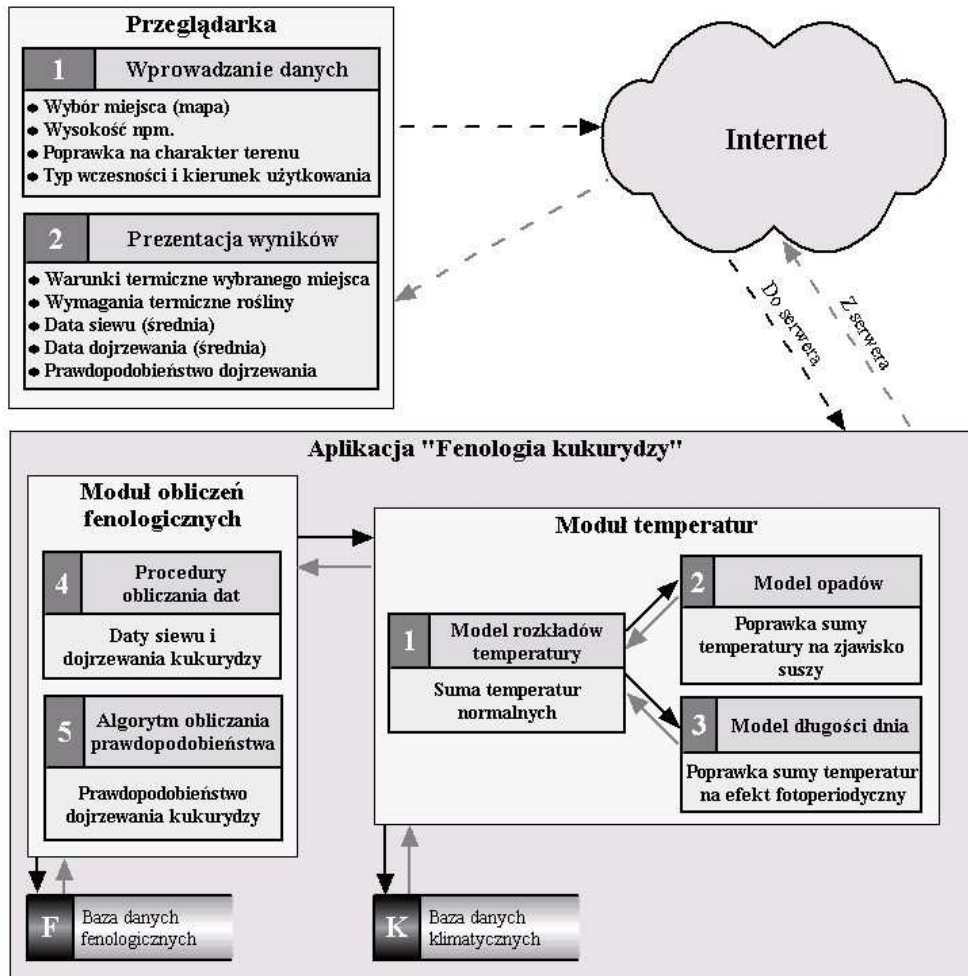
Przeglądarka

1 Wprowadzanie danych

• Wybór miejsca (mapa)
• Wysokość npm.
• Poprawka na charakter terenu
• Typ wczesności i kierunek użytkowania

2 Prezentacja wyników

• Warunki termiczne wybranego miejsca
• Wymagania termiczne rośliny
• Data siewu (średnia)
• Data dojrzewania (średnia)
• Prawdopodobieństwo dojrzewania

Internet

Do serwera

Z serwera

Aplikacja "Fenologia kukurydzy"

Moduł obliczeń fenologicznych

4 Procedury obliczania dat

Daty siewu i dojrzewania kukurydzy

5 Algorytm obliczania prawdopodobieństwa

Prawdopodobieństwo dojrzewania kukurydzy

Moduł temperatur

1 Model rozkładów temperatury

Suma temperatur normalnych

2 Model opadów

Poprawka sumy temperatury na zjawisko suszy

3 Model długości dnia

Poprawka sumy temperatur na efekt fotoperiodyczny

F Baza danych fenologicznych

K Baza danych klimatycznych